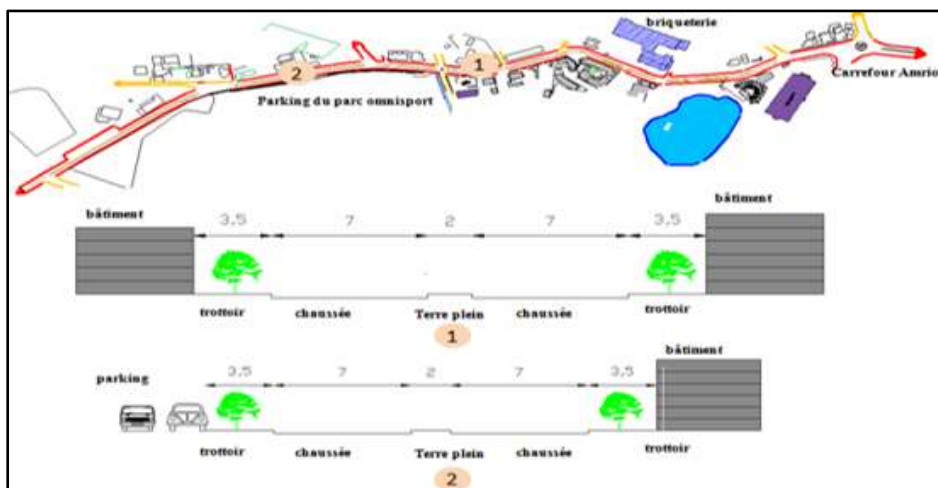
briqueterie

2

1

Parking du parc omnisport

Carrefour Amrio

bâtiment

3.5 7 2 7 3.5

bâtiment

trottoir chaussée Terre plein chaussée trottoir

1

bâtiment

parking

3.5 7 2 7 3.5

trottoir chaussée Terre plein chaussée trottoir

2